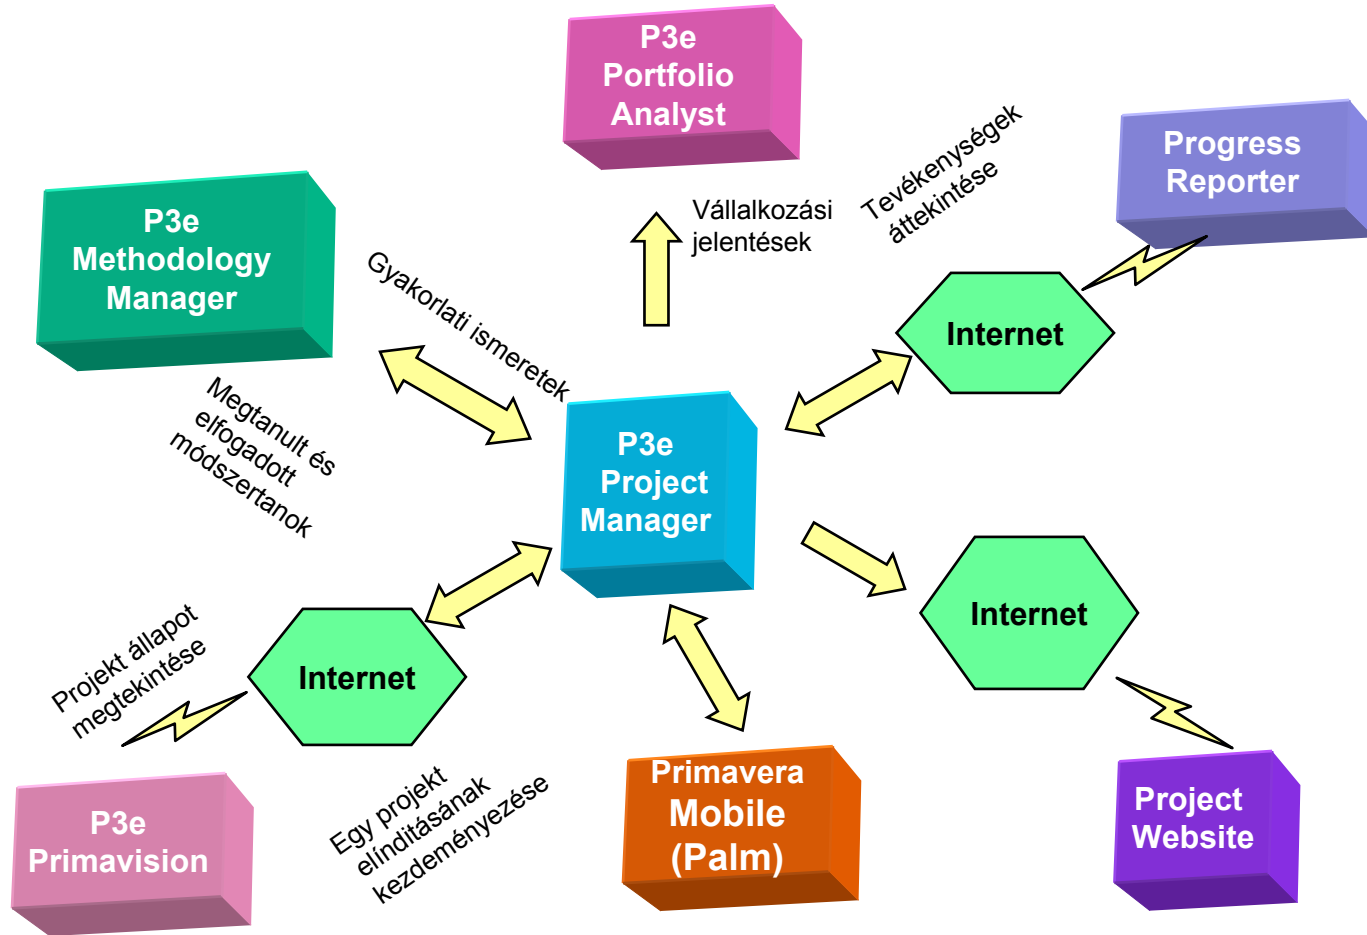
P3e Portfolio Analyst

Vállalkozási jelentések

Tevékenységek áttekintése

Progress Reporter

P3e Methodology Manager

Gyakorlati ismeretek

Internet

Megtanult és elfogadott módszertanok

P3e Project Manager

Internet

Projekt állapot megtekintése

Internet

P3e Primavision

Egy projekt elindításának kezdeményezése

Primavera Mobile (Palm)

Project Website